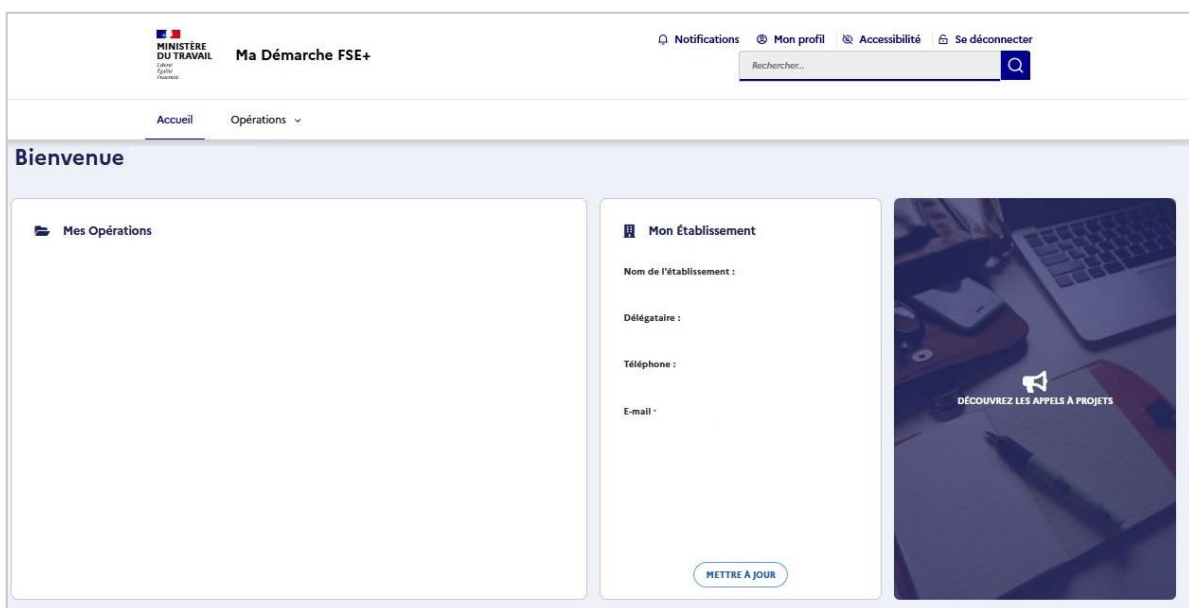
MINISTÈRE DU TRAVAIL
Liberté Égalité Fraternité

Ma Démarche FSE+

Notifications Mon profil Accessibilité Se déconnecter

Rechercher...

Accueil Opérations

Bienvenue

Mes Opérations

Mon Établissement

Nom de l'établissement :

Délégataire :

Téléphone :

E-mail :

METTRE À JOUR

DÉCOUVREZ LES APPELS À PROJETS